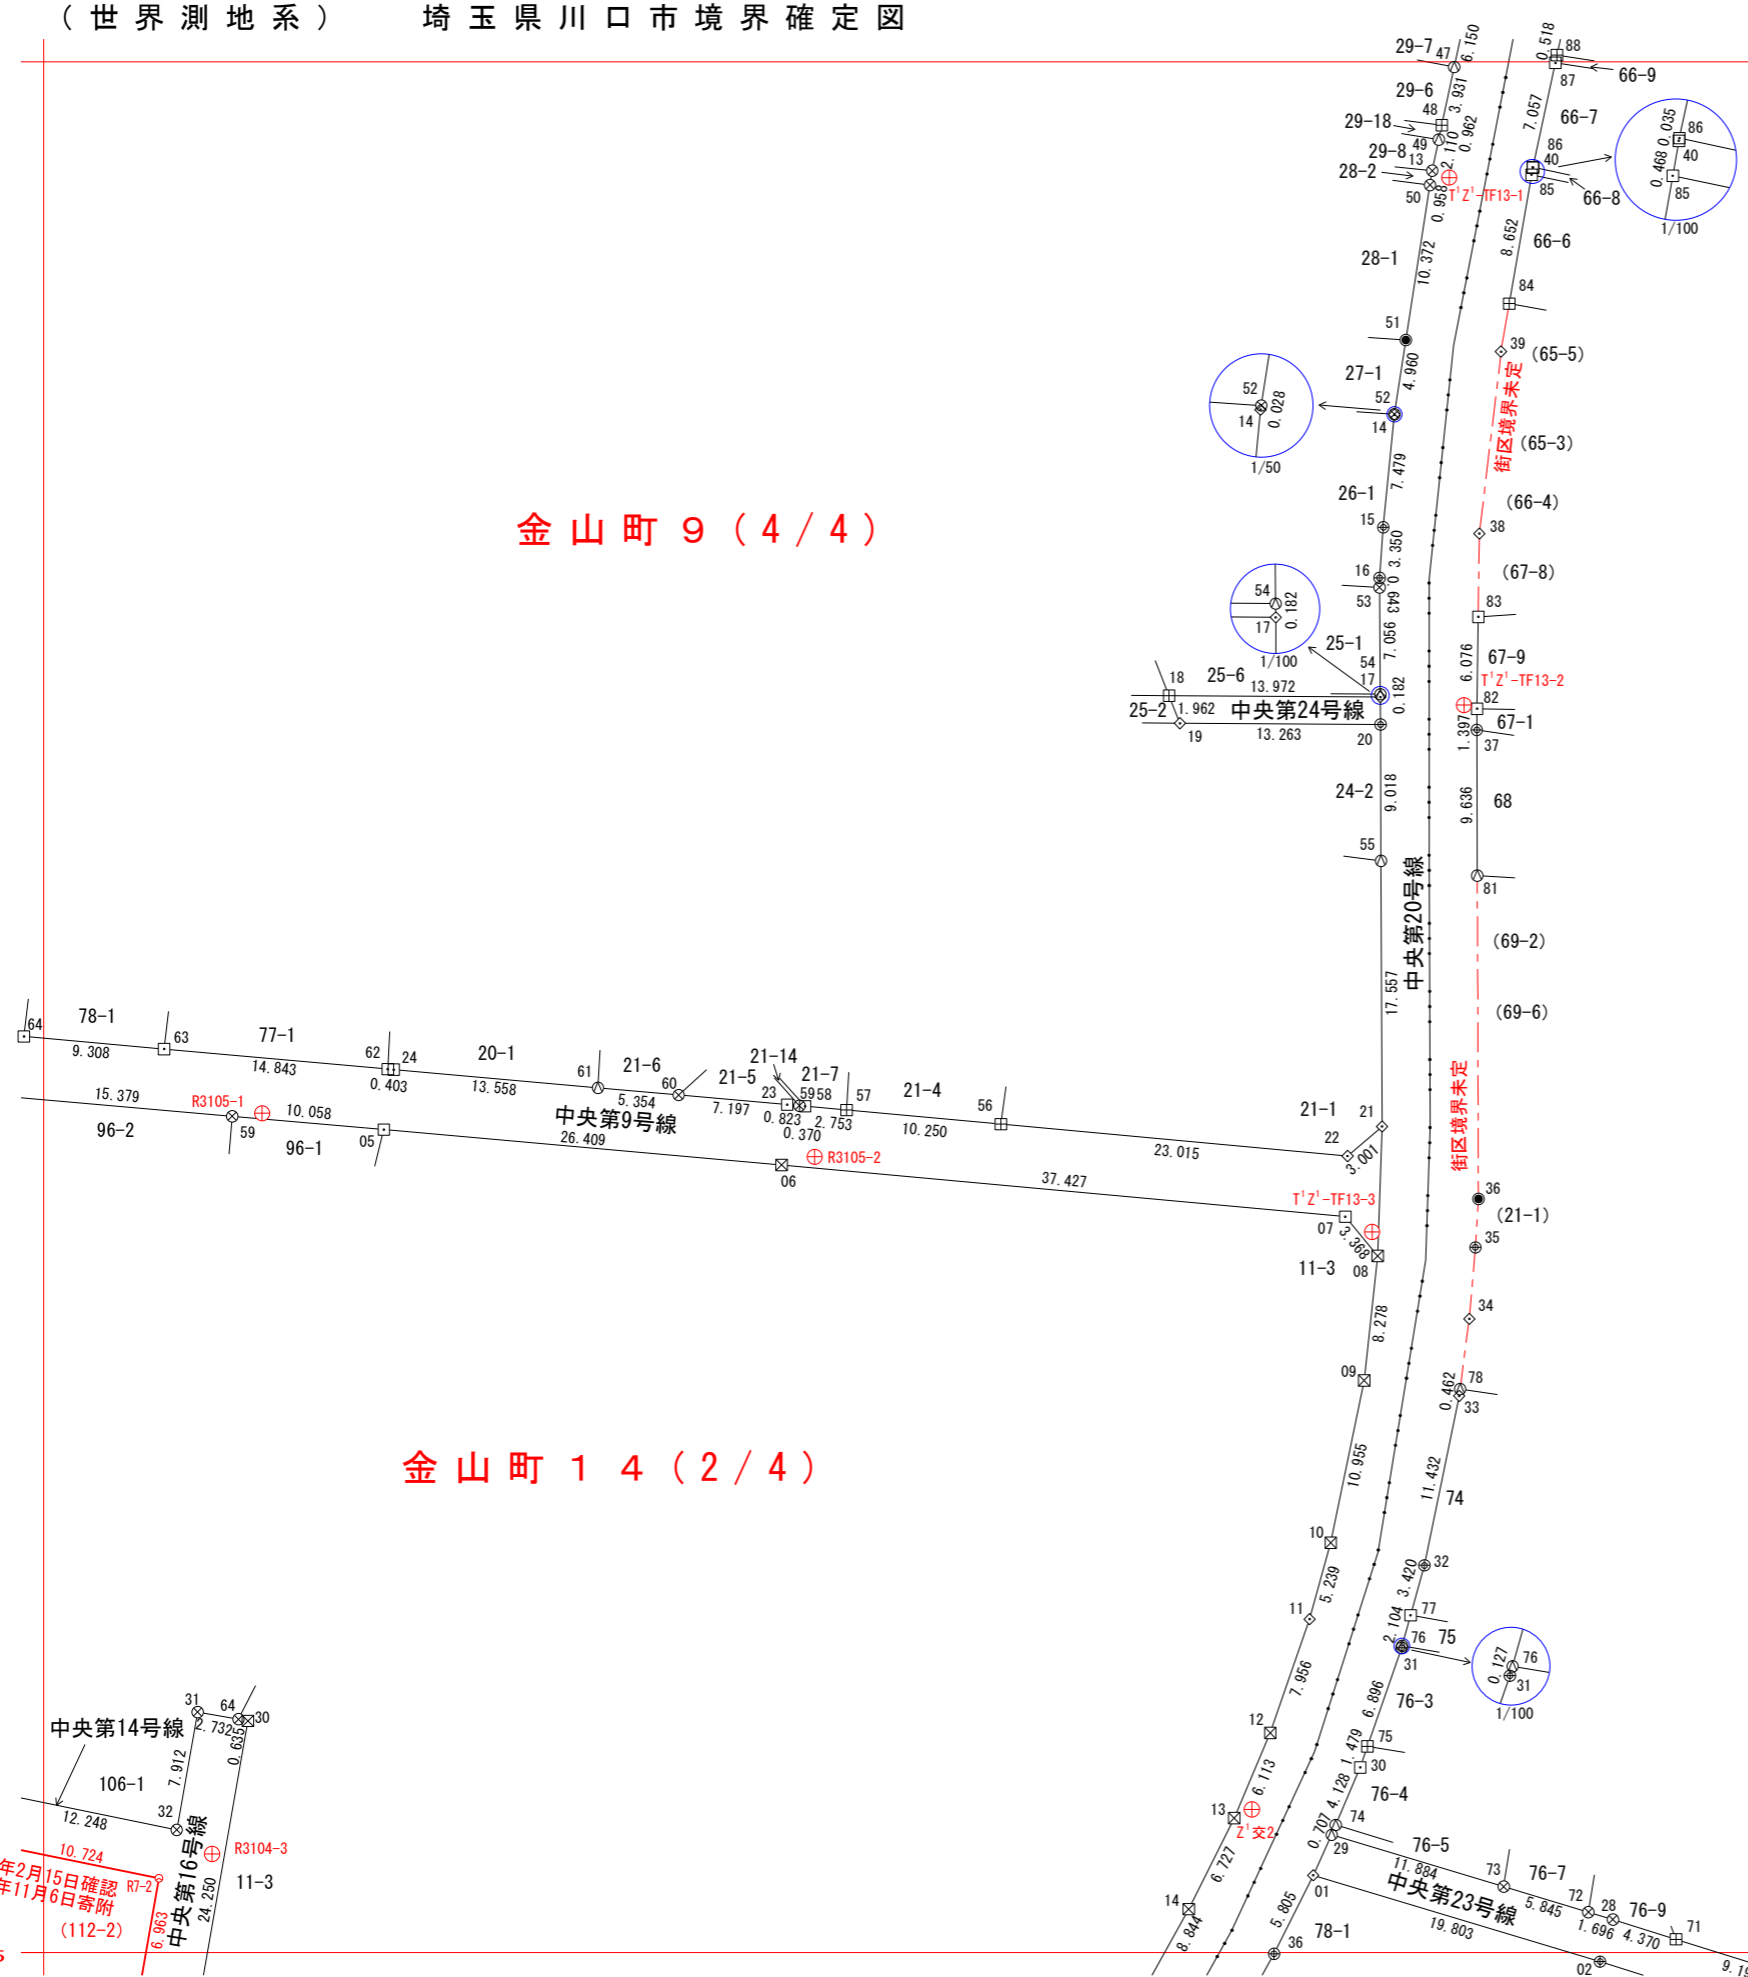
（世界測地系）　　埼玉県川口市境界確定図

金山町９（４／４）

金山町１４（２／４）

29-7 47 6.150
29-6 48 3.931
29-18 49 2.110 0.962
29-8 13
28-2 50 0.958
T¹Z¹-TF13-1
28-1 10.372
51
27-1 52 14 4.960
52 14 0.028 1/50
26-1 7.479
15 3.350
16 0.643 53
54 17 0.182 1/100
25-1 7.056
54 17
18 25-6 13.972 0.182
25-2 1.962 中央第24号線
19 13.263 20
24-2 9.018
55
中央第20号線
17.557
0.518 88 87 66-9
66-7 7.057
86 40 85 66-8
0.035 86 0.468 40 85 1/100
66-6 8.652
84
39 (65-5)
街区境界未定
(65-3)
(66-4)
38
(67-8)
83
67-9 6.076
T¹Z¹-TF13-2
82
67-1 1.397
37
68 9.636
81
(69-2)
(69-6)
街区境界未定
36
(21-1)
35
34
78 0.462 33
11.432 74
32 3.420
77 2.104 76 75
31
0.127 76 31 1/100
76-3 6.896
75 1.479
30 76-4 4.128
74 0.707 29
76-5
73 76-7
72 28 76-9
71
11.884 中央第23号線 5.845
19.803 1.696 4.370
02 9.1
01
78-1
36
5.805
64 78-1 9.308
63 77-1 14.843
62 24 0.403 20-1 13.558
61 21-6 5.354
60 21-5 7.197
21-14 23 5958 21-7 57
0.823 0.370 2.753
21-4 10.250
56
23.015
21-1 21 22 3.001
15.379 R3105-1 10.058
96-2 59 96-1 05
中央第9号線 26.409
06 R3105-2
37.427
T¹Z¹-TF13-3
07 3.308 08
11-3
8.278
09
10.955
10
5.239
11
7.956
12
6.113
13 Z¹交2
6.727
14
8.844
中央第14号線
31 64 30 2.732 0.635
106-1 7.912
12.248 32
中央第16号線
R3104-3
10.724
年2月15日確認 年11月6日寄附 R7-2
(112-2)
6.963
24.250
11-3